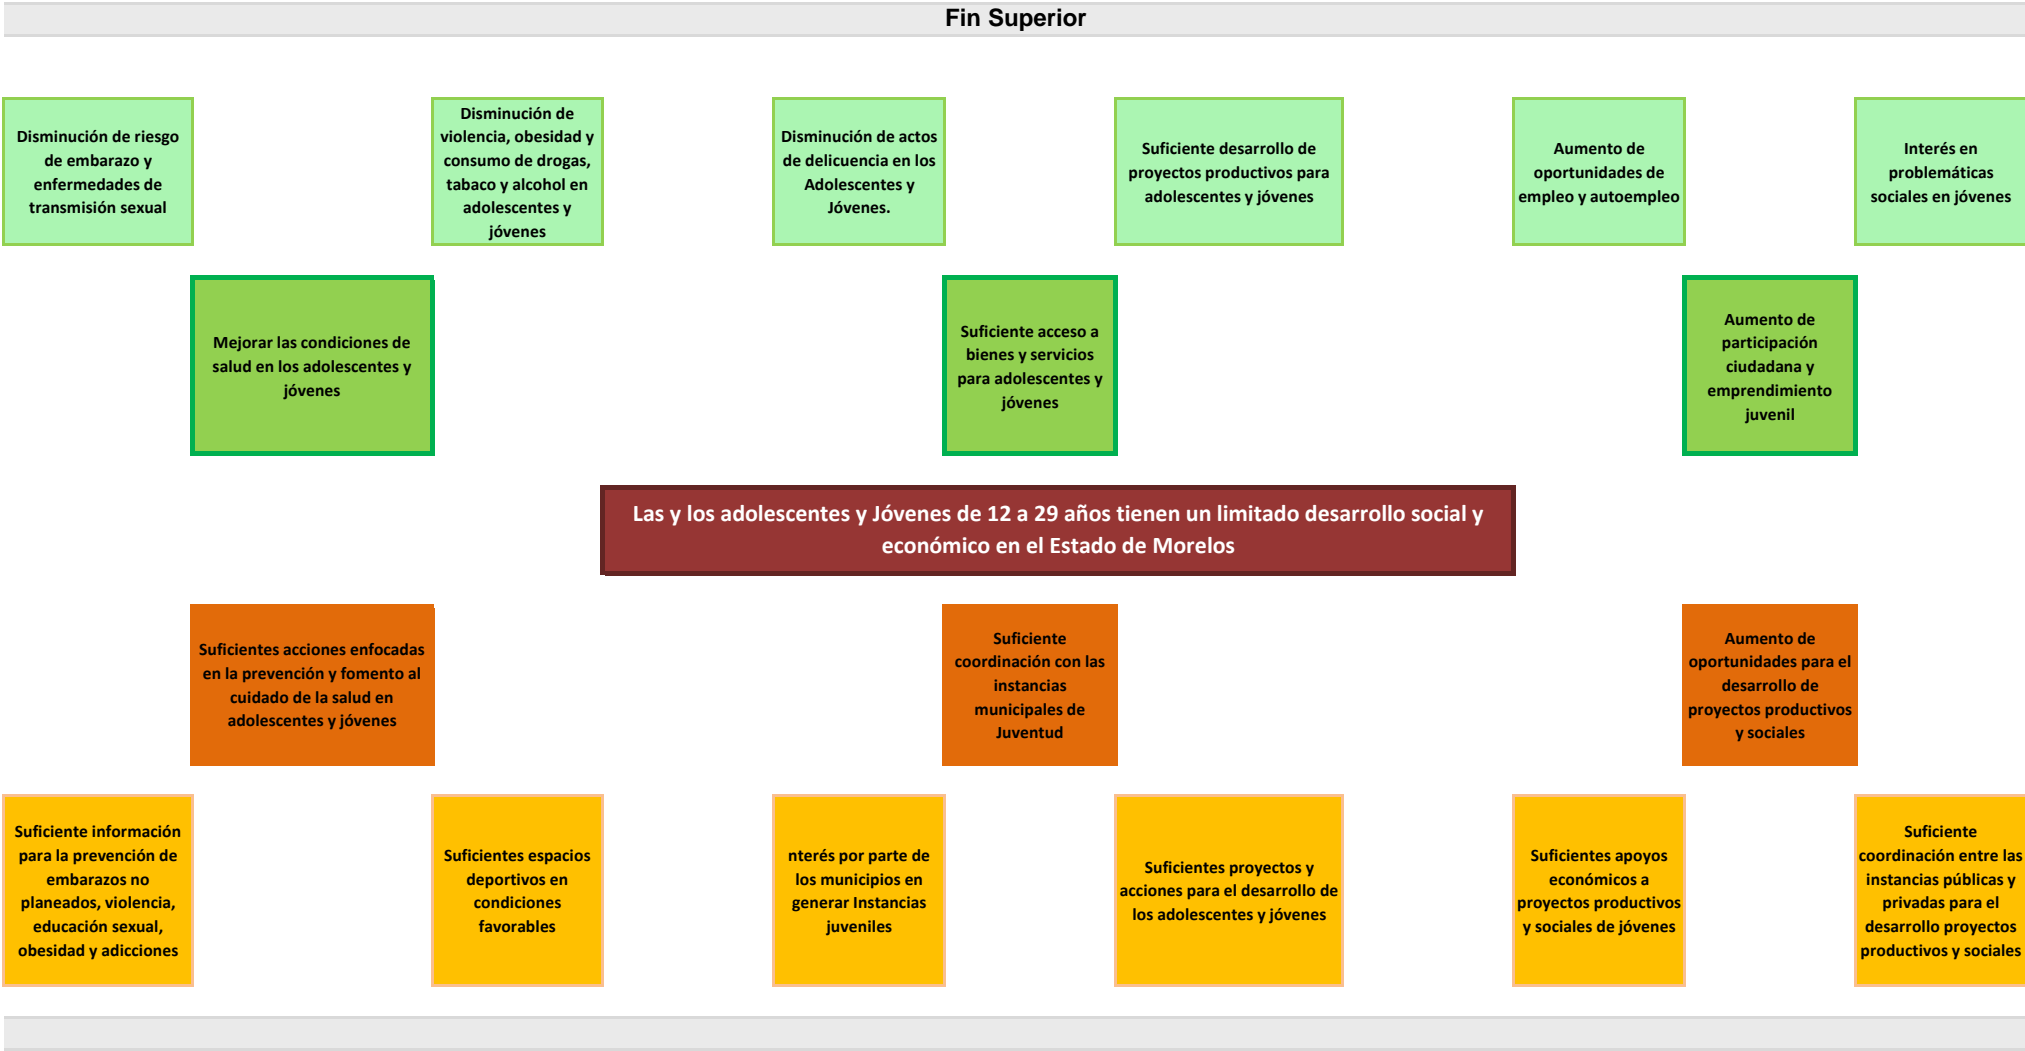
Fin Superior

Disminución de riesgo de embarazo y enfermedades de transmisión sexual

Disminución de violencia, obesidad y consumo de drogas, tabaco y alcohol en adolescentes y jóvenes

Disminución de actos de delicuencia en los Adolescentes y Jóvenes.

Suficiente desarrollo de proyectos productivos para adolescentes y jóvenes

Aumento de oportunidades de empleo y autoempleo

Interés en problemáticas sociales en jóvenes

Mejorar las condiciones de salud en los adolescentes y jóvenes

Suficiente acceso a bienes y servicios para adolescentes y jóvenes

Aumento de participación ciudadana y emprendimiento juvenil

Las y los adolescentes y Jóvenes de 12 a 29 años tienen un limitado desarrollo social y económico en el Estado de Morelos

Suficientes acciones enfocadas en la prevención y fomento al cuidado de la salud en adolescentes y jóvenes

Suficiente coordinación con las instancias municipales de Juventud

Aumento de oportunidades para el desarrollo de proyectos productivos y sociales

Suficiente información para la prevención de embarazos no planeados, violencia, educación sexual, obesidad y adicciones

Suficientes espacios deportivos en condiciones favorables

nterés por parte de los municipios en generar Instancias juveniles

Suficientes proyectos y acciones para el desarrollo de los adolescentes y jóvenes

Suficientes apoyos económicos a proyectos productivos y sociales de jóvenes

Suficiente coordinación entre las instancias públicas y privadas para el desarrollo proyectos productivos y sociales